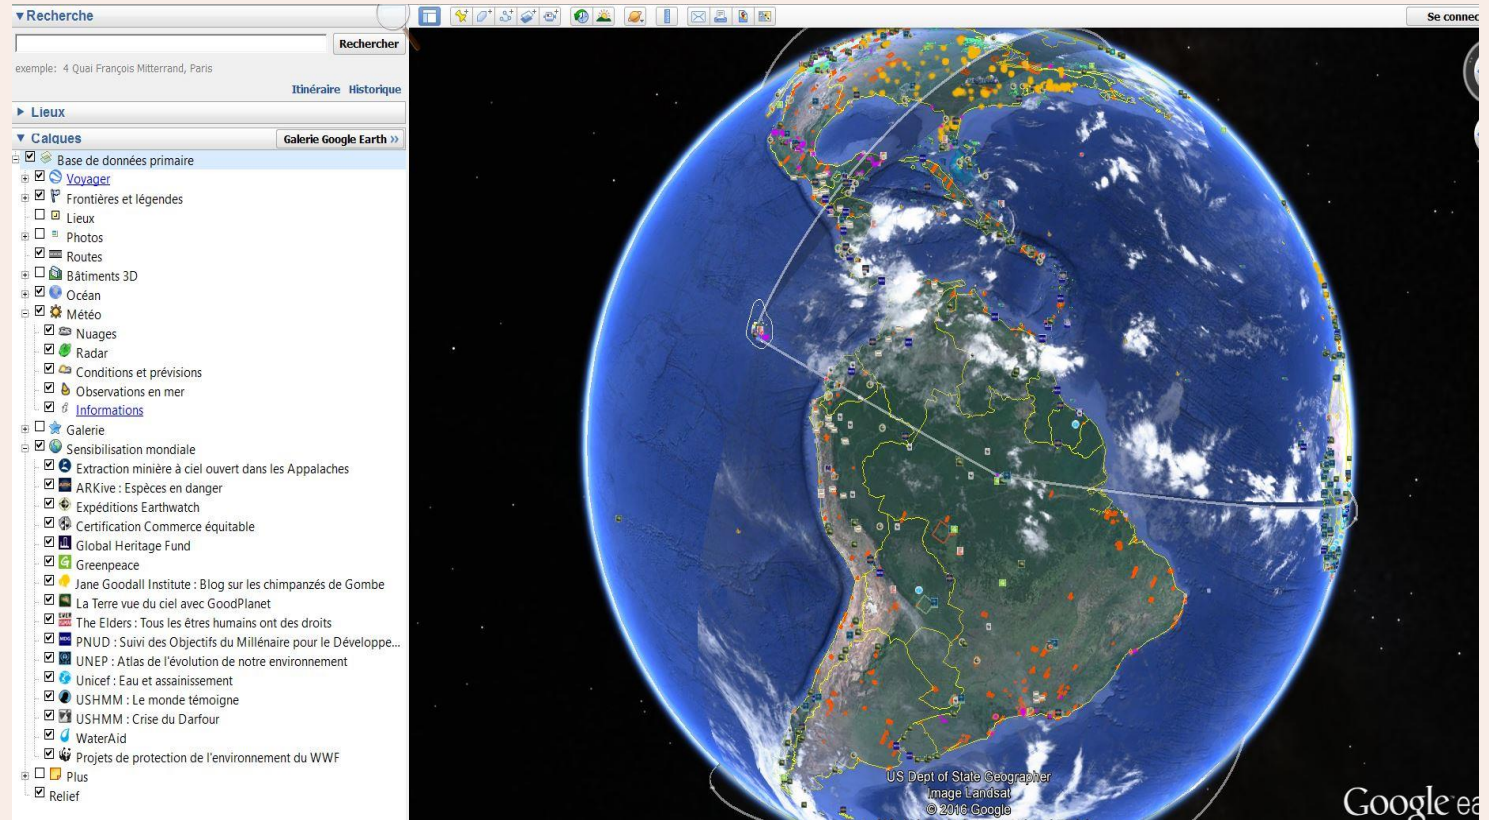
▾Recherche

Rechercher

exemple: 4 Quai François Mitterrand, Paris

Itinéraire Historique

▸ Lieux

▾ Calques

Galerie Google Earth »

Base de données primaire
Voyager
Frontières et légendes
Lieux
Photos
Routes
Bâtiments 3D
Océan
Météo
Nuages
Radar
Conditions et prévisions
Observations en mer
Informations
Galerie
Sensibilisation mondiale
Extraction minière à ciel ouvert dans les Appalaches
ARKive : Espèces en danger
Expéditions Earthwatch
Certification Commerce équitable
Global Heritage Fund
Greenpeace
Jane Goodall Institute : Blog sur les chimpanzés de Gombe
La Terre vue du ciel avec GoodPlanet
The Elders : Tous les êtres humains ont des droits
PNUD : Suivi des Objectifs du Millénaire pour le Développe...
UNEP : Atlas de l'évolution de notre environnement
Unicef : Eau et assainissement
USHMM : Le monde témoigne
USHMM : Crise du Darfour
WaterAid
Projets de protection de l'environnement du WWF
Plus
Relief

Se connec

US Dept of State Geographer
Image Landsat
© 2016 Google

Google ea